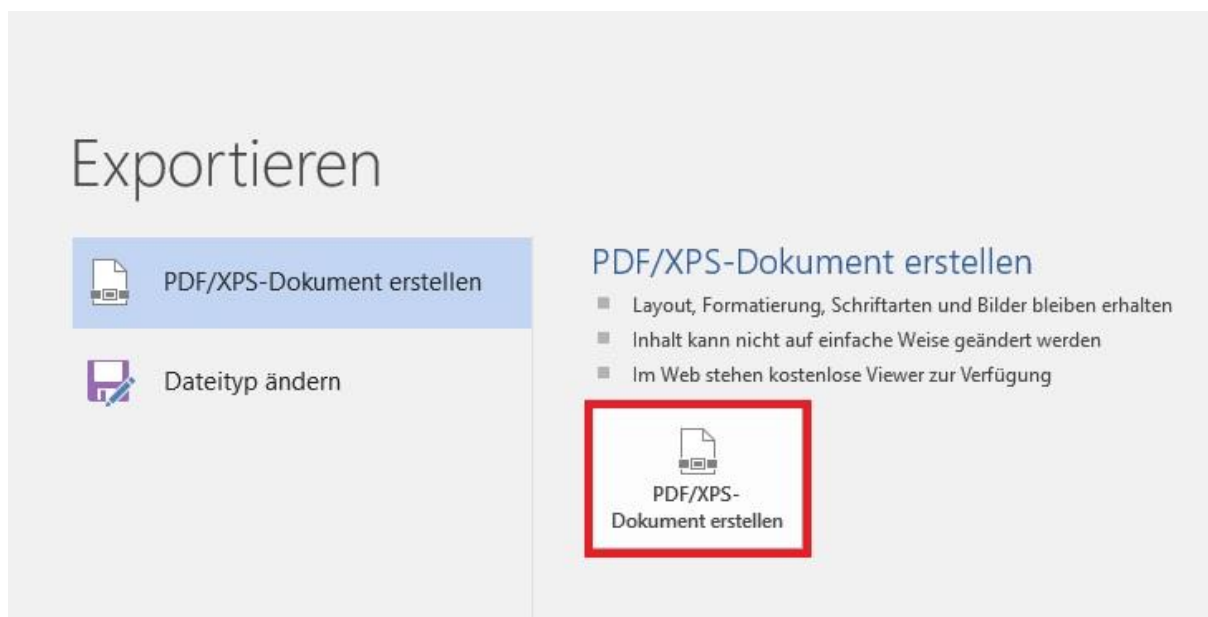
Exportieren

PDF/XPS-Dokument erstellen

Dateityp ändern

PDF/XPS-Dokument erstellen

- Layout, Formatierung, Schriftarten und Bilder bleiben erhalten
- Inhalt kann nicht auf einfache Weise geändert werden
- Im Web stehen kostenlose Viewer zur Verfügung

PDF/XPS-Dokument erstellen